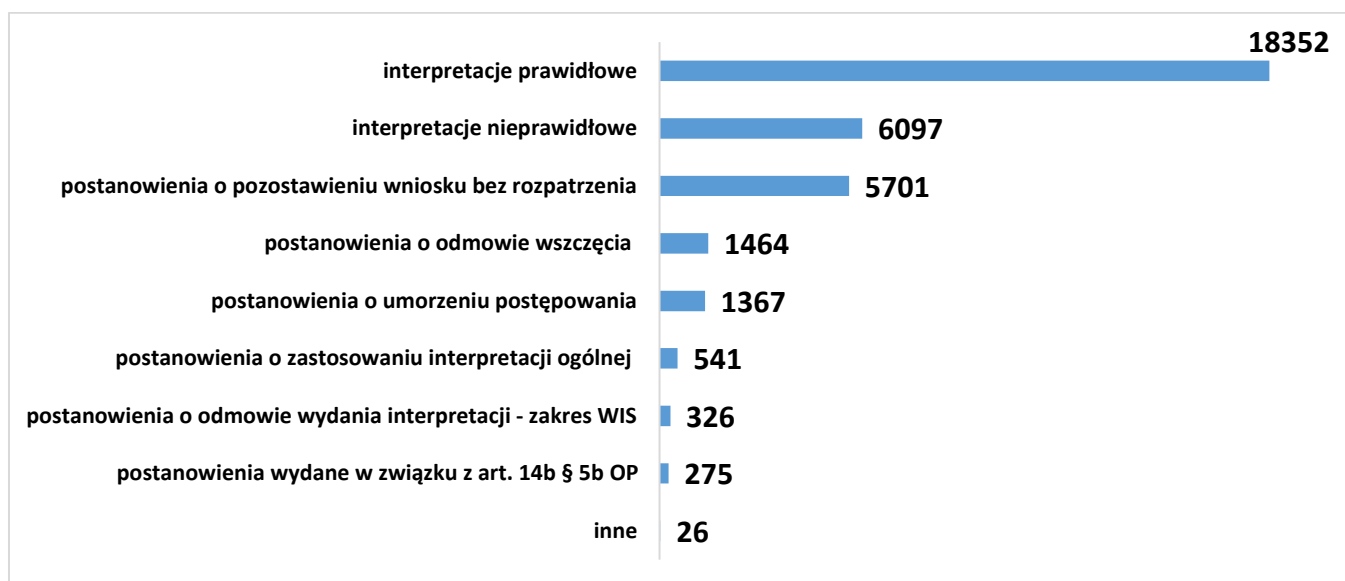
| | |
|---|---|
| interpretacje prawidłowe | 18352 |
| interpretacje nieprawidłowe | 6097 |
| postanowienia o pozostawieniu wniosku bez rozpatrzenia | 5701 |
| postanowienia o odmowie wszczęcia | 1464 |
| postanowienia o umorzeniu postępowania | 1367 |
| postanowienia o zastosowaniu interpretacji ogólnej | 541 |
| postanowienia o odmowie wydania interpretacji - zakres WIS | 326 |
| postanowienia wydane w związku z art. 14b § 5b OP | 275 |
| inne | 26 |